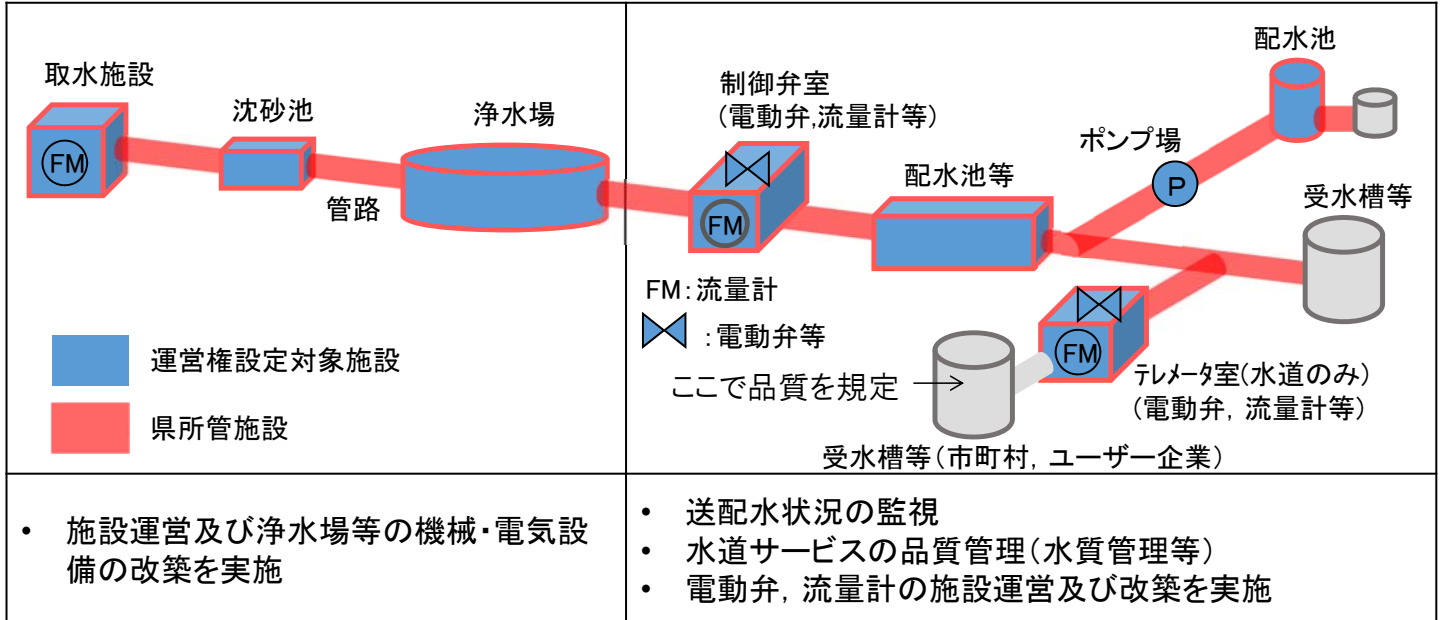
取水施設

FM

沈砂池

管路

浄水場

制御弁室
(電動弁,流量計等)

FM

配水池等

ポンプ場

P

配水池

受水槽等

FM:流量計

:電動弁等

運営権設定対象施設

県所管施設

ここで品質を規定 →

FM

テレメータ室(水道のみ)
(電動弁, 流量計等)

受水槽等(市町村, ユーザー企業)

• 施設運営及び浄水場等の機械・電気設備の改築を実施

• 送配水状況の監視
• 水道サービスの品質管理(水質管理等)
• 電動弁, 流量計の施設運営及び改築を実施